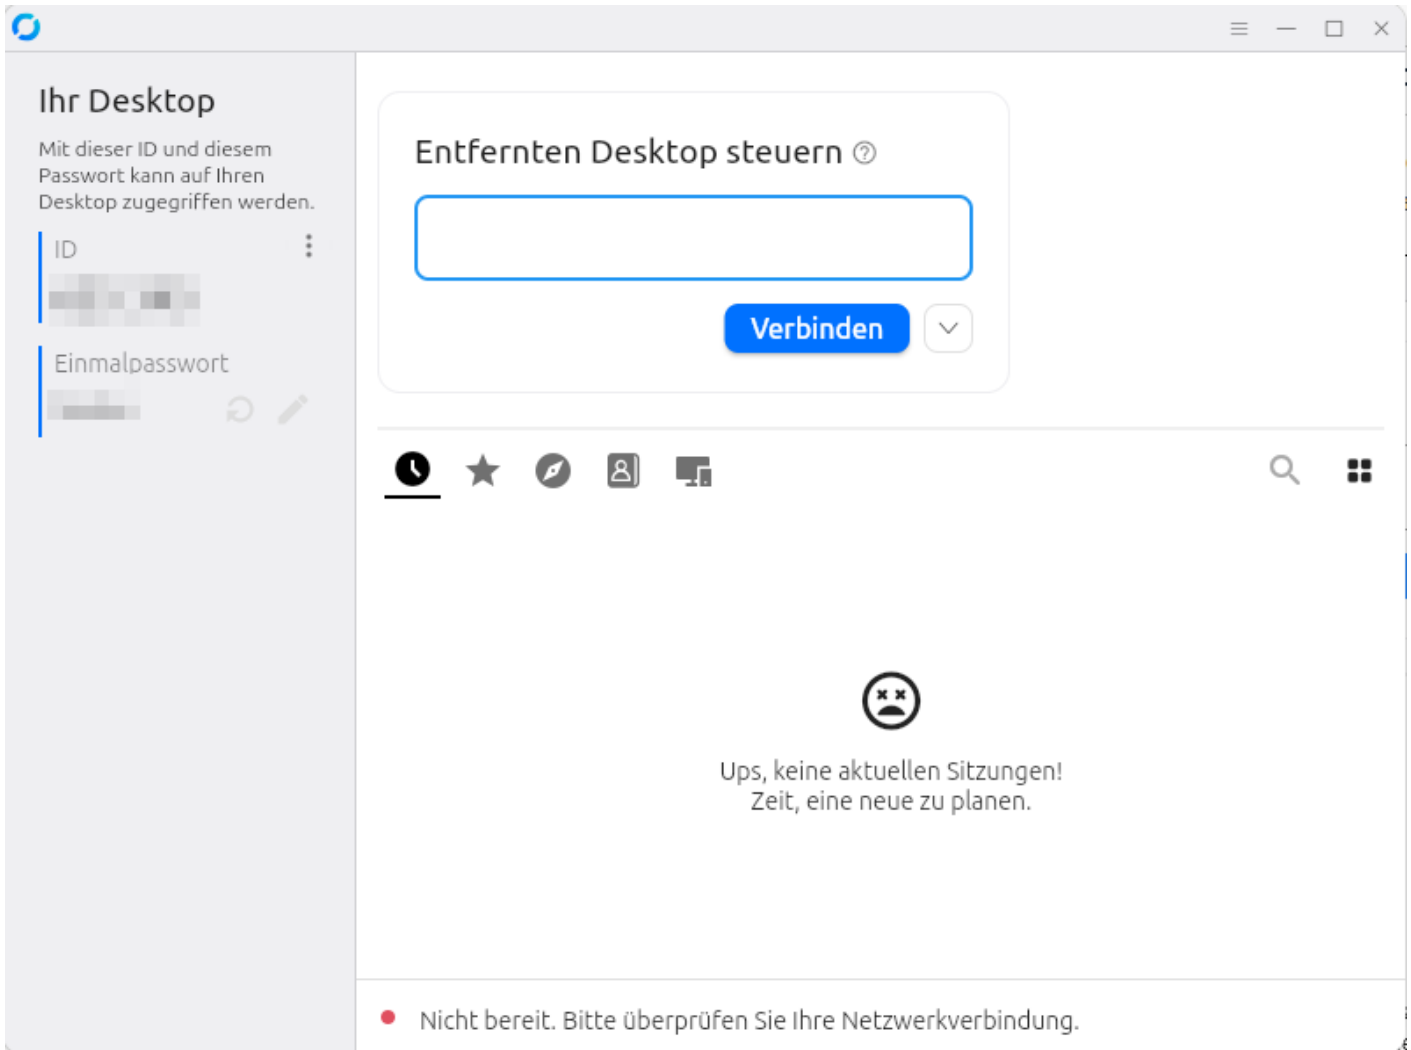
Ihr Desktop

Mit dieser ID und diesem Passwort kann auf Ihren Desktop zugegriffen werden.

ID

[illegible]

Einmalpasswort

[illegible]

Entfernten Desktop steuern

Verbinden

Ups, keine aktuellen Sitzungen!
Zeit, eine neue zu planen.

Nicht bereit. Bitte überprüfen Sie Ihre Netzwerkverbindung.